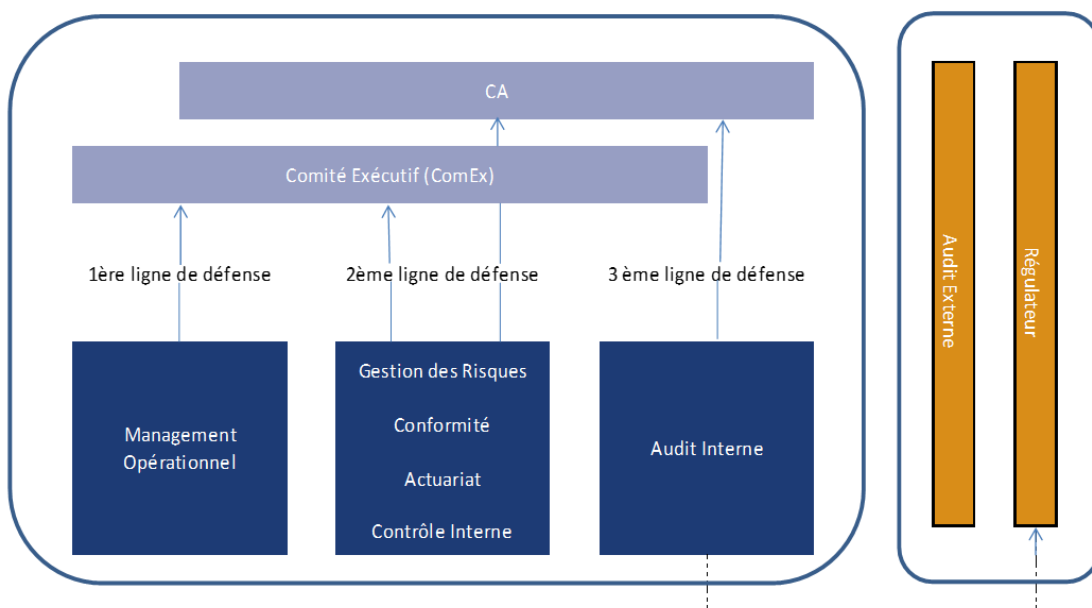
CA

Comité Exécutif (ComEx)

1ère ligne de défense

2ème ligne de défense

3 ème ligne de défense

Management Opérationnel

Gestion des Risques

Conformité

Actuariat

Contrôle Interne

Audit Interne

Audit Externe

Régulateur